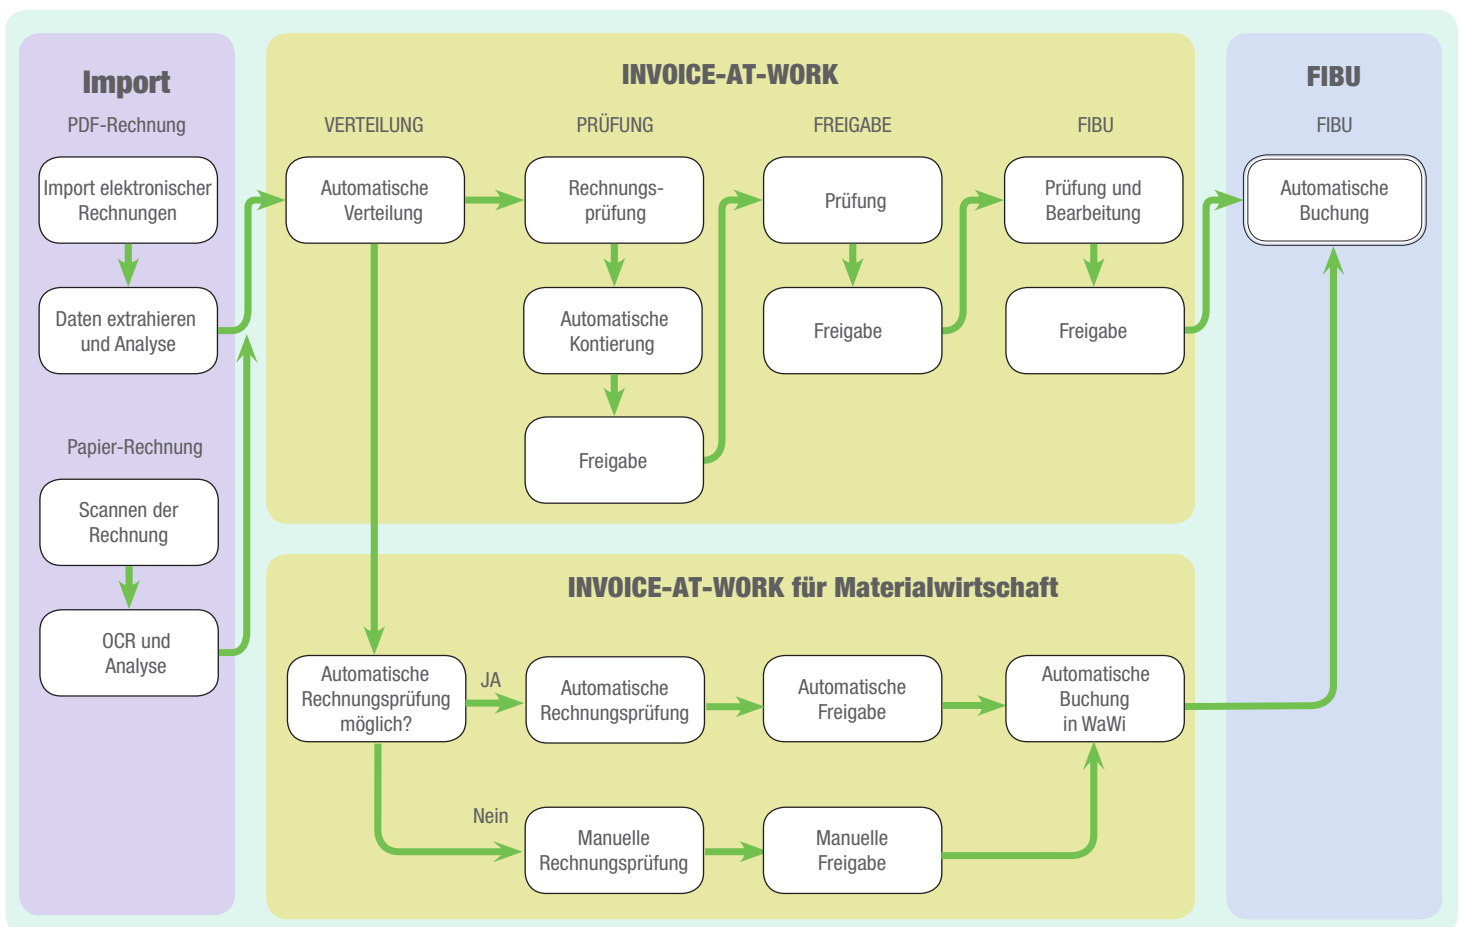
Import

PDF-Rechnung

Import elektronischer Rechnungen

Daten extrahieren und Analyse

Papier-Rechnung

Scannen der Rechnung

OCR und Analyse

INVOICE-AT-WORK

VERTEILUNG

Automatische Verteilung

PRÜFUNG

Rechnungsprüfung

Automatische Kontierung

Freigabe

FREIGABE

Prüfung

Freigabe

FIBU

Prüfung und Bearbeitung

Freigabe

FIBU

FIBU

Automatische Buchung

INVOICE-AT-WORK für Materialwirtschaft

Automatische Rechnungsprüfung möglich?

JA

Automatische Rechnungsprüfung

Automatische Freigabe

Automatische Buchung in WaWi

Nein

Manuelle Rechnungsprüfung

Manuelle Freigabe